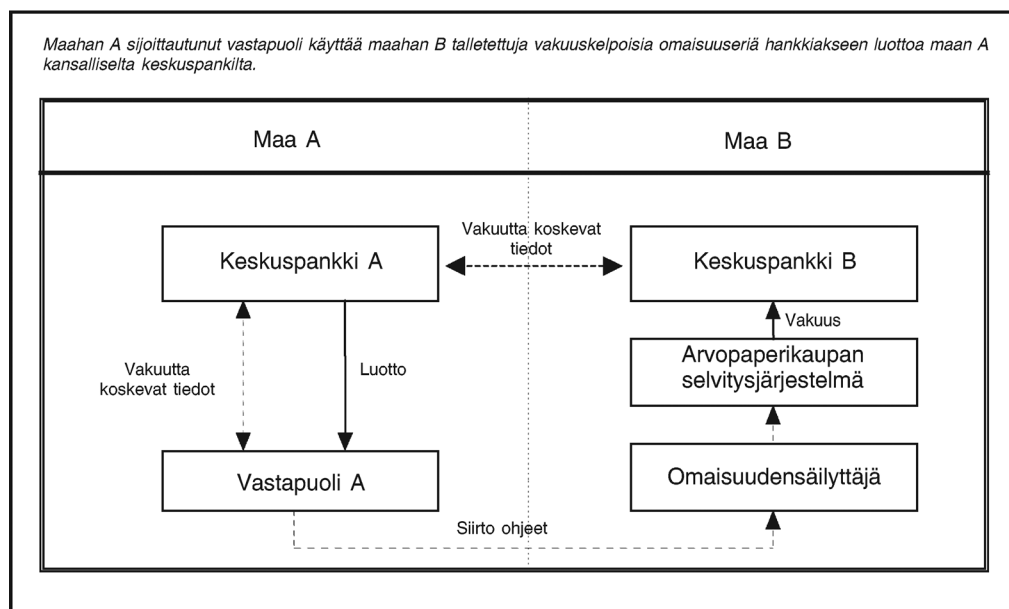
Maahan A sijoittautunut vastapuoli käyttää maahan B talletettuja vakuuskelpoisia omaisuuseriä hankkiakseen luottoa maan A kansalliselta keskuspankilta.

Maa A

Maa B

Vakuutta koskevat tiedot

Keskuspankki A

Keskuspankki B

Vakuus

Arvopaperikaupan selvitysjärjestelmä

Vakuutta koskevat tiedot

Luotto

Vastapuoli A

Omaisuudensäilyttäjä

Siirto ohjeet